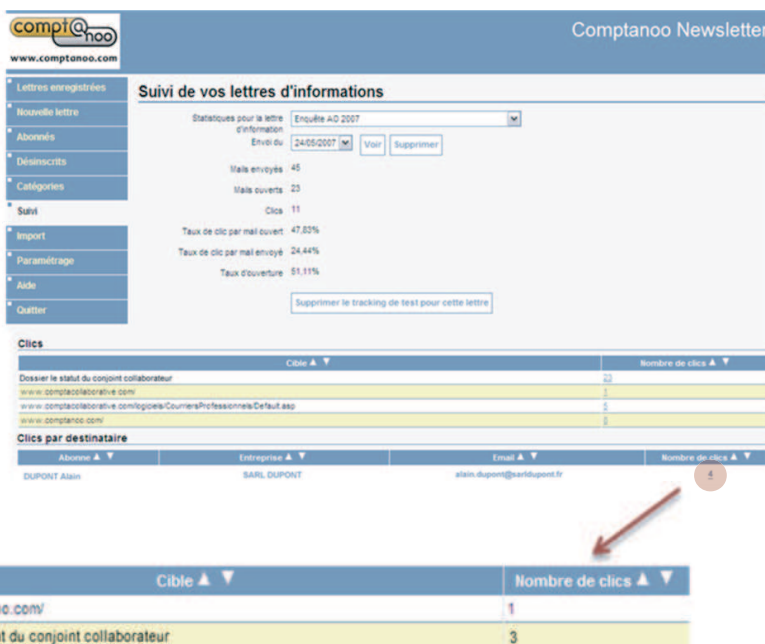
compt@noo
www.comptanoo.com

Comptanoo Newsletter

Lettres enregistrées
Nouvelle lettre
Abonnés
Désinscrits
Catégories
Suivi
Import
Paramétrage
Aide
Quitter

Suivi de vos lettres d'informations

Statistiques pour la lettre d'information: Enquête AO 2007
Envoi du: 24/05/2007 Voir Supprimer

Mails envoyés: 45
Mails ouverts: 23
Clics: 11
Taux de clic par mail ouvert: 47,83%
Taux de clic par mail envoyé: 24,44%
Taux d'ouverture: 51,11%

Supprimer le tracking de test pour cette lettre

Clics

| Cible ▲ ▼ | Nombre de clics ▲ ▼ |
|---|---|
| Dossier le statut du conjoint collaborateur | 23 |
| www.comptacollaborative.com/ | 1 |
| www.comptacollaborative.com/logiciels/CourriersProfessionnels/Default.asp | 5 |
| www.comptanoo.com/ | 5 |

Clics par destinataire

| Abonne ▲ ▼ | Entreprise ▲ ▼ | Email ▲ ▼ | Nombre de clics ▲ ▼ |
|---|---|---|---|
| DUPONT Alain | SARL DUPONT | alain.dupont@sarldupont.fr | 4 |

| Cible ▲ ▼ | Nombre de clics ▲ ▼ |
|---|---|
| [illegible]oo.com/ | 1 |
| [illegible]t du conjoint collaborateur | 3 |